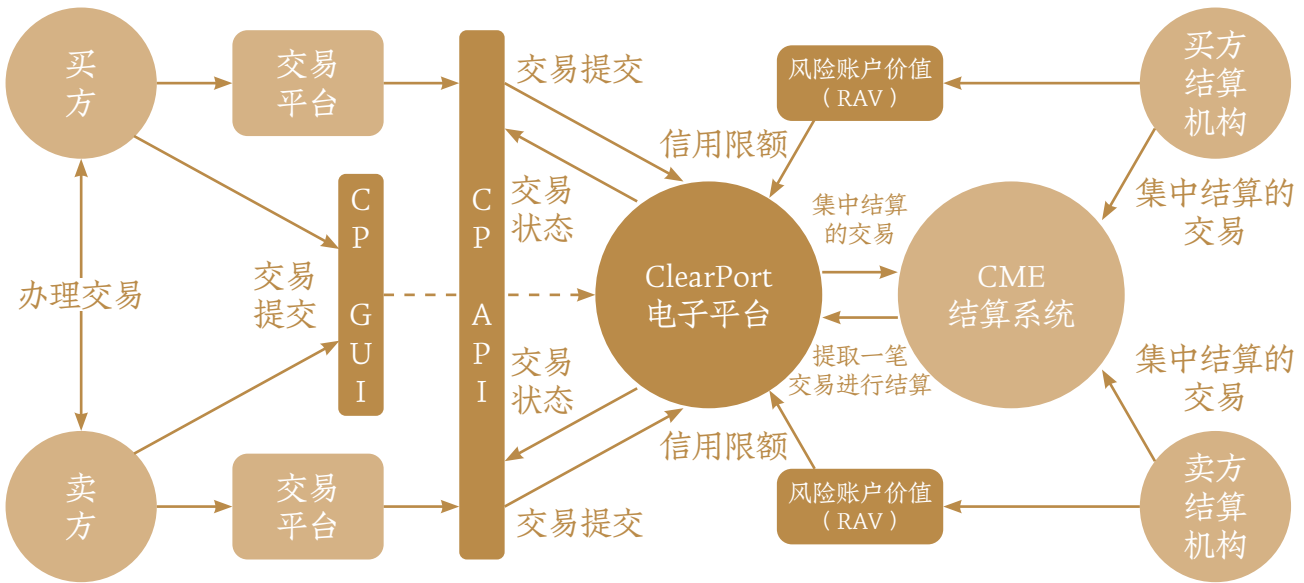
买方

交易平台

交易提交

风险账户价值（RAV）

买方结算机构

信用限额

CP GUI

CP API

交易状态

集中结算的交易

集中结算的交易

办理交易

交易提交

ClearPort电子平台

CME结算系统

提取一笔交易进行结算

交易状态

集中结算的交易

信用限额

卖方

交易平台

交易提交

风险账户价值（RAV）

卖方结算机构